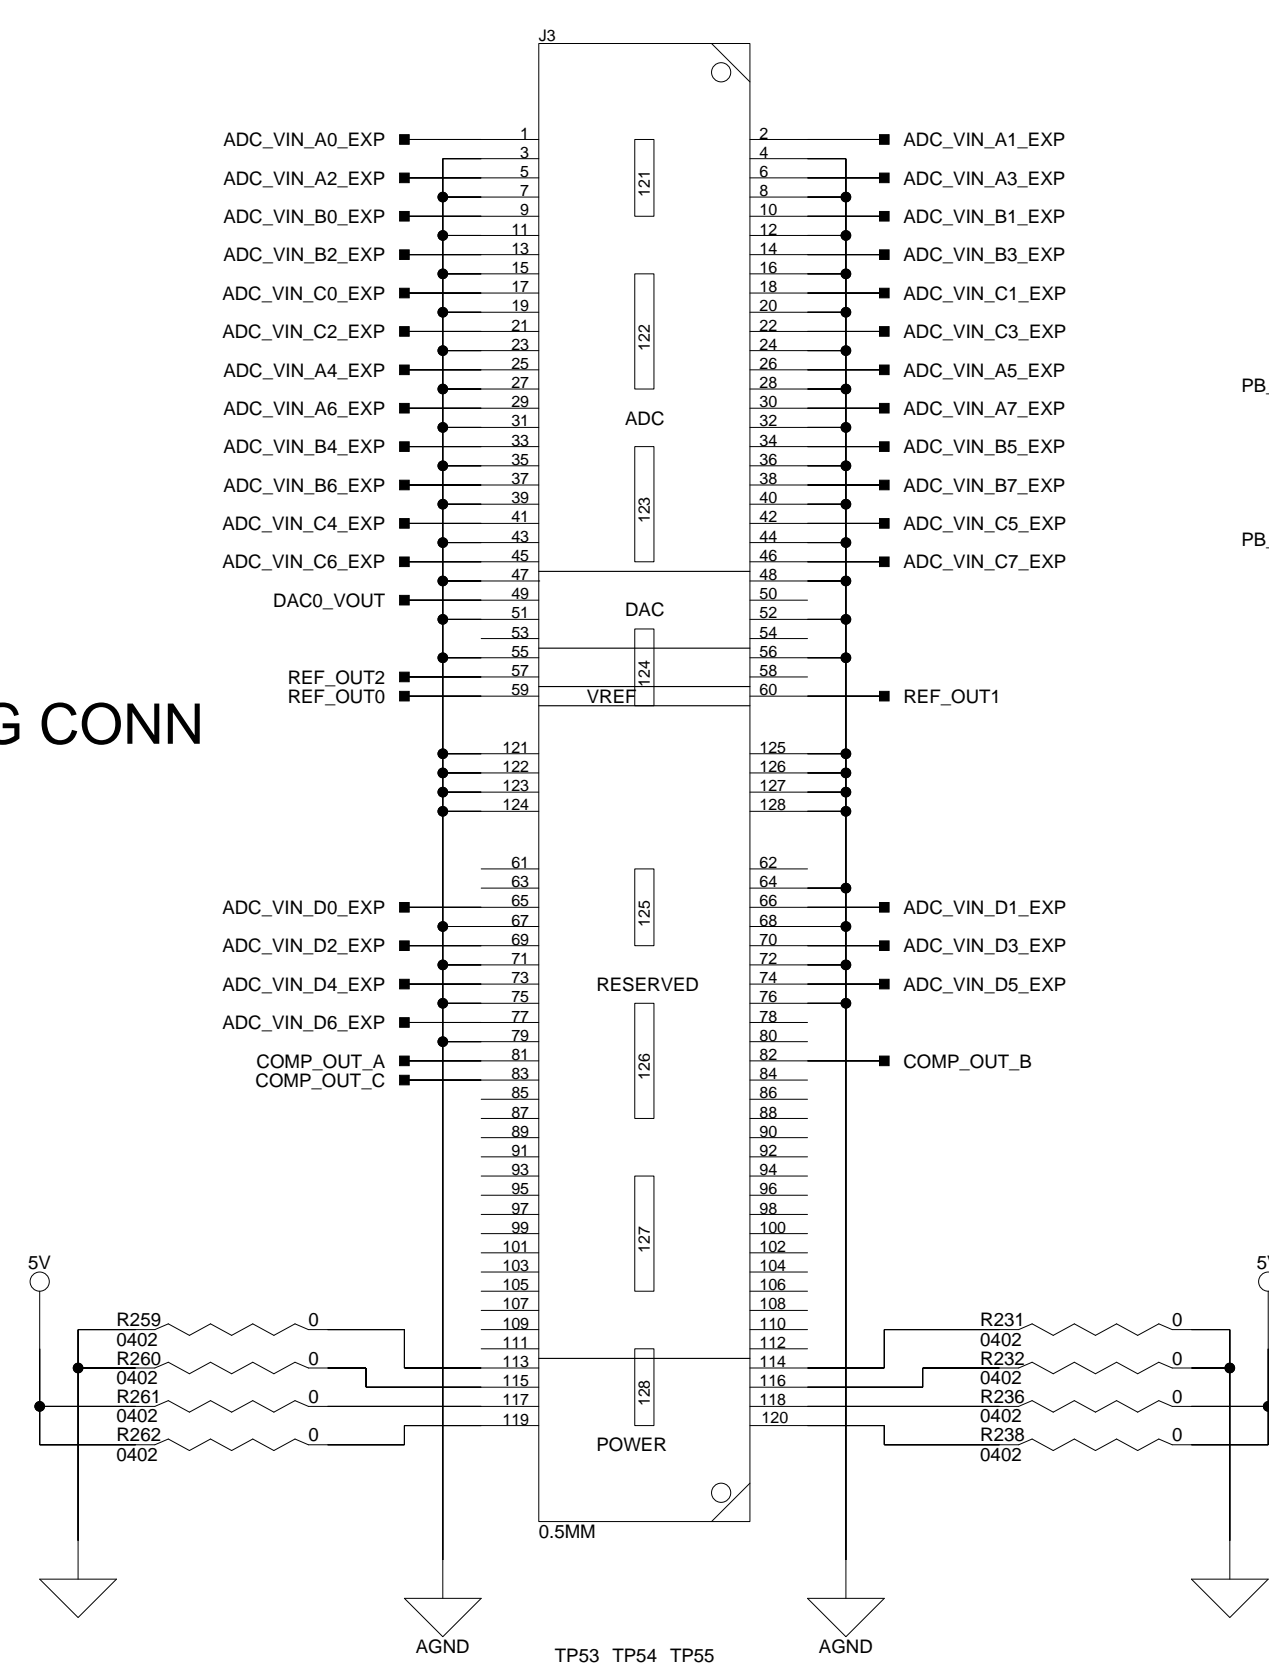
J3

ADC_VIN_A0_EXP 1 2 ADC_VIN_A1_EXP
3 4
ADC_VIN_A2_EXP 5 6 ADC_VIN_A3_EXP
7 8
ADC_VIN_B0_EXP 9 10 ADC_VIN_B1_EXP
11 12
ADC_VIN_B2_EXP 13 14 ADC_VIN_B3_EXP
15 16
ADC_VIN_C0_EXP 17 18 ADC_VIN_C1_EXP
19 20
ADC_VIN_C2_EXP 21 22 ADC_VIN_C3_EXP
23 24
ADC_VIN_A4_EXP 25 26 ADC_VIN_A5_EXP
27 28
ADC_VIN_A6_EXP 29 30 ADC_VIN_A7_EXP
31 32
ADC_VIN_B4_EXP 33 34 ADC_VIN_B5_EXP
35 36
ADC_VIN_B6_EXP 37 38 ADC_VIN_B7_EXP
39 40
ADC_VIN_C4_EXP 41 42 ADC_VIN_C5_EXP
43 44
ADC_VIN_C6_EXP 45 46 ADC_VIN_C7_EXP
47 48
DAC0_VOUT 49 50
51 52
53 54
55 56
REF_OUT2 57 58
REF_OUT0 59 60 REF_OUT1

121 ADC 122 123 DAC 124 VREF

G CONN

PB_
PB_

121 125
122 126
123 127
124 128

61 62
63 64
ADC_VIN_D0_EXP 65 66 ADC_VIN_D1_EXP
67 68
ADC_VIN_D2_EXP 69 70 ADC_VIN_D3_EXP
71 72
ADC_VIN_D4_EXP 73 74 ADC_VIN_D5_EXP
75 76
ADC_VIN_D6_EXP 77 78
79 80
COMP_OUT_A 81 82 COMP_OUT_B
COMP_OUT_C 83 84
85 86
87 88
89 90
91 92
93 94
95 96
97 98
99 100
101 102
103 104
105 106
107 108
109 110
111 112
113 114
115 116
117 118
119 120

125 RESERVED 126 127 128 POWER

5V
R259 0402 0
R260 0402 0
R261 0402 0
R262 0402 0

5V
R231 0402 0
R232 0402 0
R236 0402 0
R238 0402 0

0.5MM

AGND
TP53 TP54 TP55
AGND